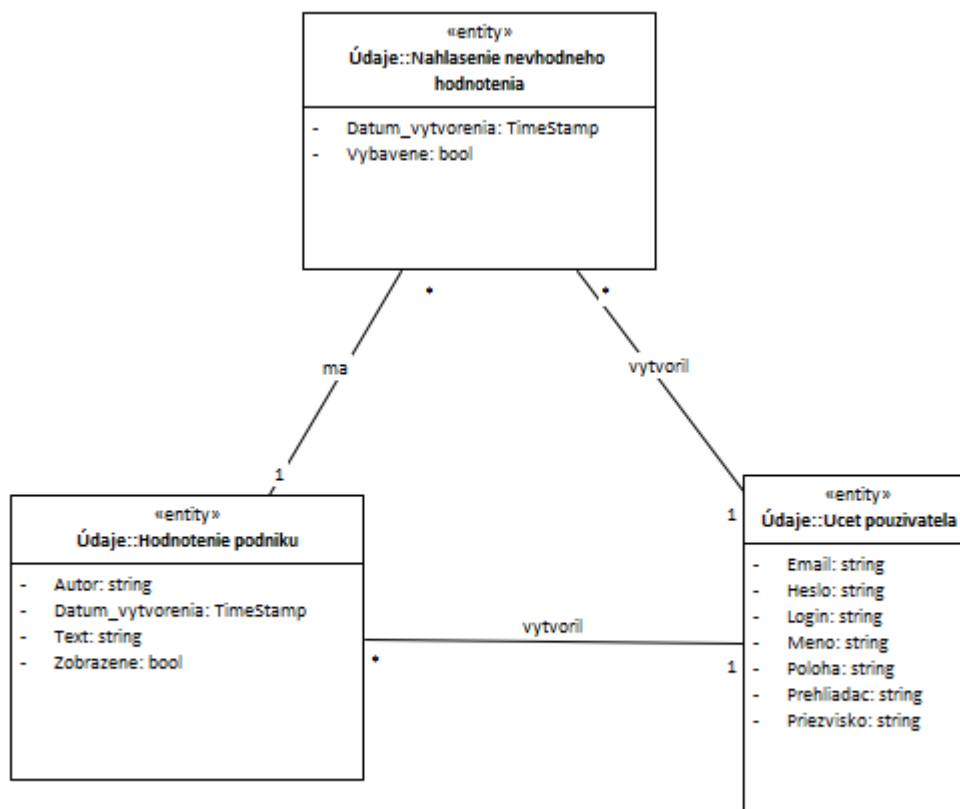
«entity»
Údaje::Nahlasenie nevhodneho hodnotenia

- Datum_vytvorenia: TimeStamp
- Vybavene: bool

*

*

ma

vytvoril

1

1

«entity»
Údaje::Hodnotenie podniku

- Autor: string
- Datum_vytvorenia: TimeStamp
- Text: string
- Zobrazene: bool

vytvoril

*

1

«entity»
Údaje::Ucet pouzivatela

- Email: string
- Heslo: string
- Login: string
- Meno: string
- Poloha: string
- Prehliadac: string
- Priezvisko: string